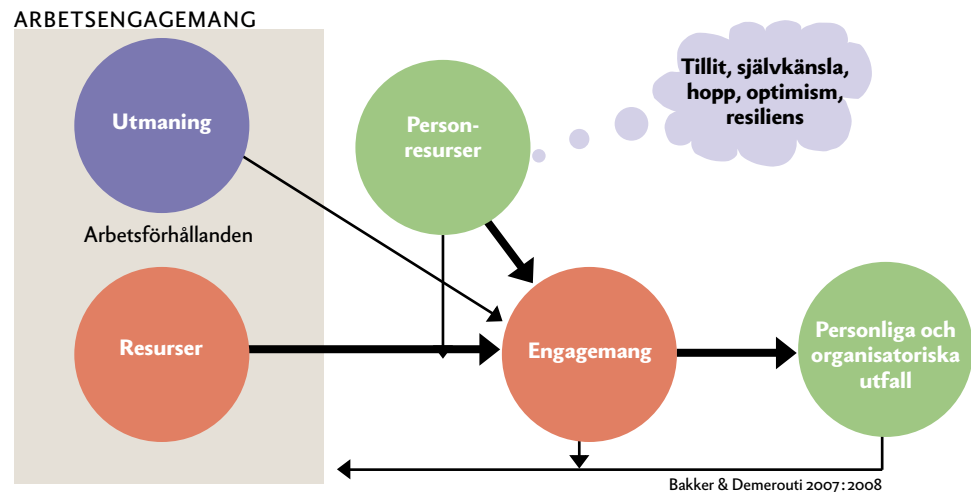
ARBETSENGAGEMANG

Utmaning

Arbetsförhållanden

Resurser

Personresurser

Tillit, självkänsla, hopp, optimism, resiliens

Engagemang

Personliga och organisatoriska utfall

Bakker & Demerouti 2007: 2008